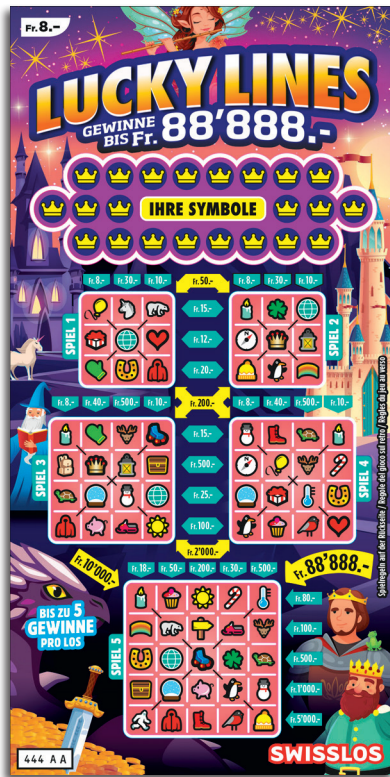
Fr. 8.–

LUCKY LINES
GEWINNE BIS Fr. 88'888.–

IHRE SYMBOLE

Fr. 8.– Fr. 30.– Fr. 10.– Fr. 50.– Fr. 8.– Fr. 30.– Fr. 10.–

SPIEL 1
Fr. 15.–
Fr. 12.–
Fr. 20.–
SPIEL 2

Fr. 8.– Fr. 40.– Fr. 500.– Fr. 10.– Fr. 200.– Fr. 8.– Fr. 40.– Fr. 500.– Fr. 10.–

SPIEL 3
Fr. 15.–
Fr. 500.–
Fr. 25.–
Fr. 100.–
SPIEL 4

Fr. 2'000.–

Fr. 10'000.–
Fr. 18.– Fr. 50.– Fr. 200.– Fr. 30.– Fr. 500.–
Fr. 88'888.–

BIS ZU 5 GEWINNE PRO LOS

SPIEL 5
Fr. 80.–
Fr. 100.–
Fr. 500.–
Fr. 1'000.–
Fr. 5'000.–

Spielregeln auf der Rückseite / Regole del gioco sul retro / Règles du jeu au verso

444 AA

SWISSLOS